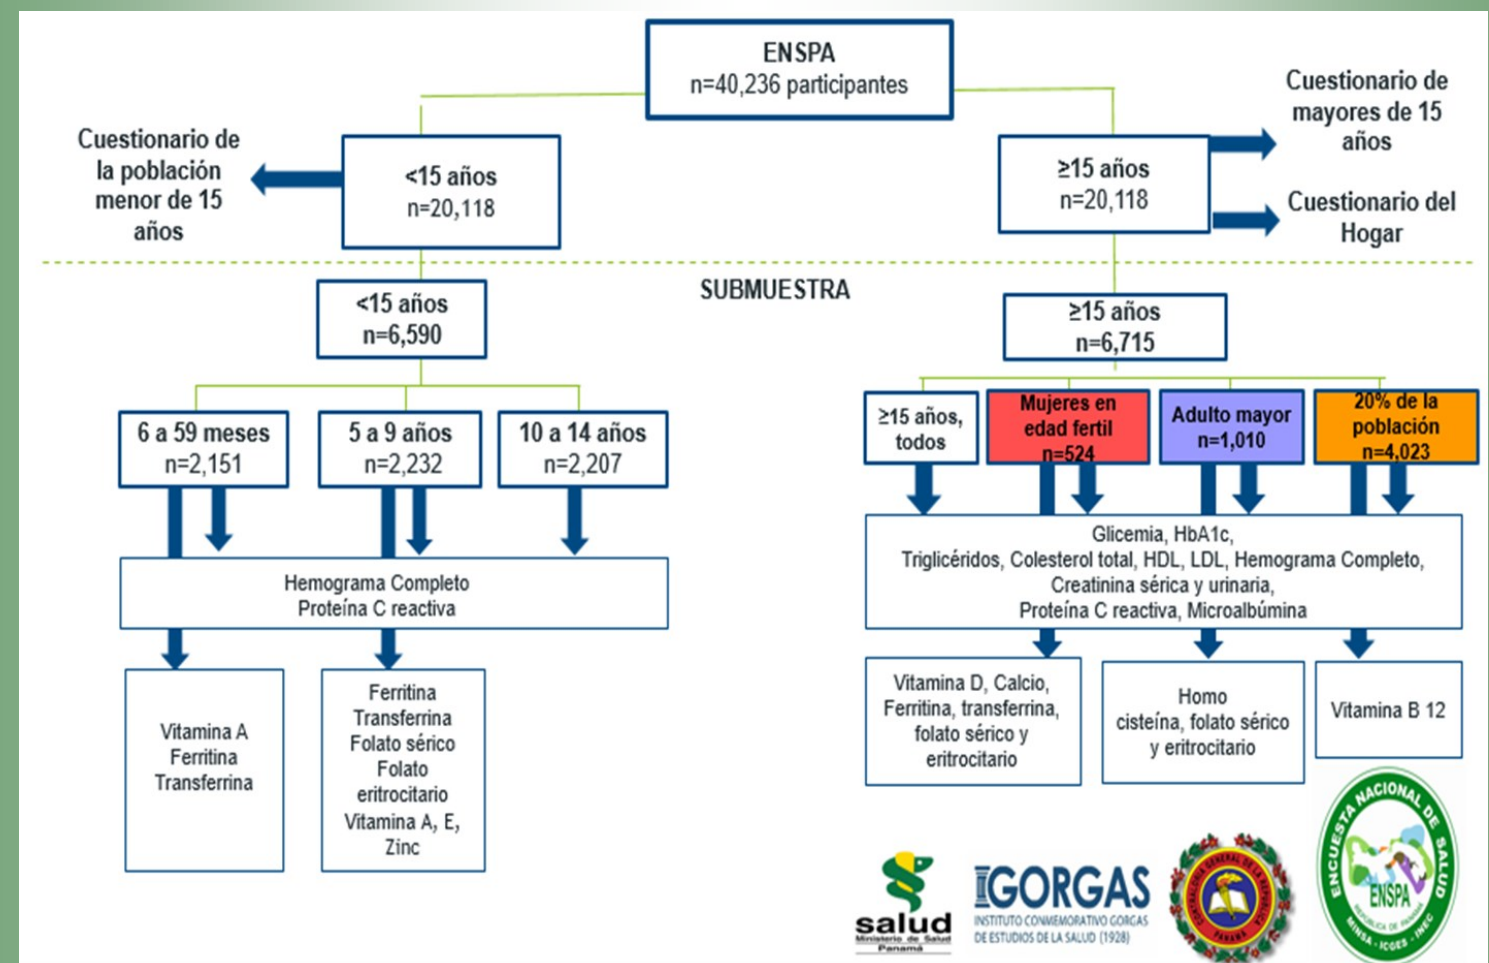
ENSPA
n=40,236 participantes

Cuestionario de la población menor de 15 años

<15 años
n=20,118

≥15 años
n=20,118

Cuestionario de mayores de 15 años

Cuestionario del Hogar

SUBMUESTRA

<15 años
n=6,590

≥15 años
n=6,715

6 a 59 meses
n=2,151

5 a 9 años
n=2,232

10 a 14 años
n=2,207

Hemograma Completo
Proteína C reactiva

Vitamina A
Ferritina
Transferrina

Ferritina
Transferrina
Folato sérico
Folato eritrocitario
Vitamina A, E, Zinc

≥15 años, todos

Mujeres en edad fertil
n=524

Adulto mayor
n=1,010

20% de la población
n=4,023

Glicemia, HbA1c,
Triglicéridos, Colesterol total, HDL, LDL, Hemograma Completo,
Creatinina sérica y urinaria,
Proteína C reactiva, Microalbúmina

Vitamina D, Calcio, Ferritina, transferrina, folato sérico y eritrocitario

Homo cisteína, folato sérico y eritrocitario

Vitamina B 12

salud
Ministerio de Salud
Panamá

GORGAS
INSTITUTO CONMEMORATIVO GORGAS DE ESTUDIOS DE LA SALUD (1928)

CONTRALORÍA GENERAL DE LA REPÚBLICA
PANAMÁ

ENCUESTA NACIONAL DE SALUD
ENSPA
REPÚBLICA DE PANAMÁ
MINSA - ICGES - INEC